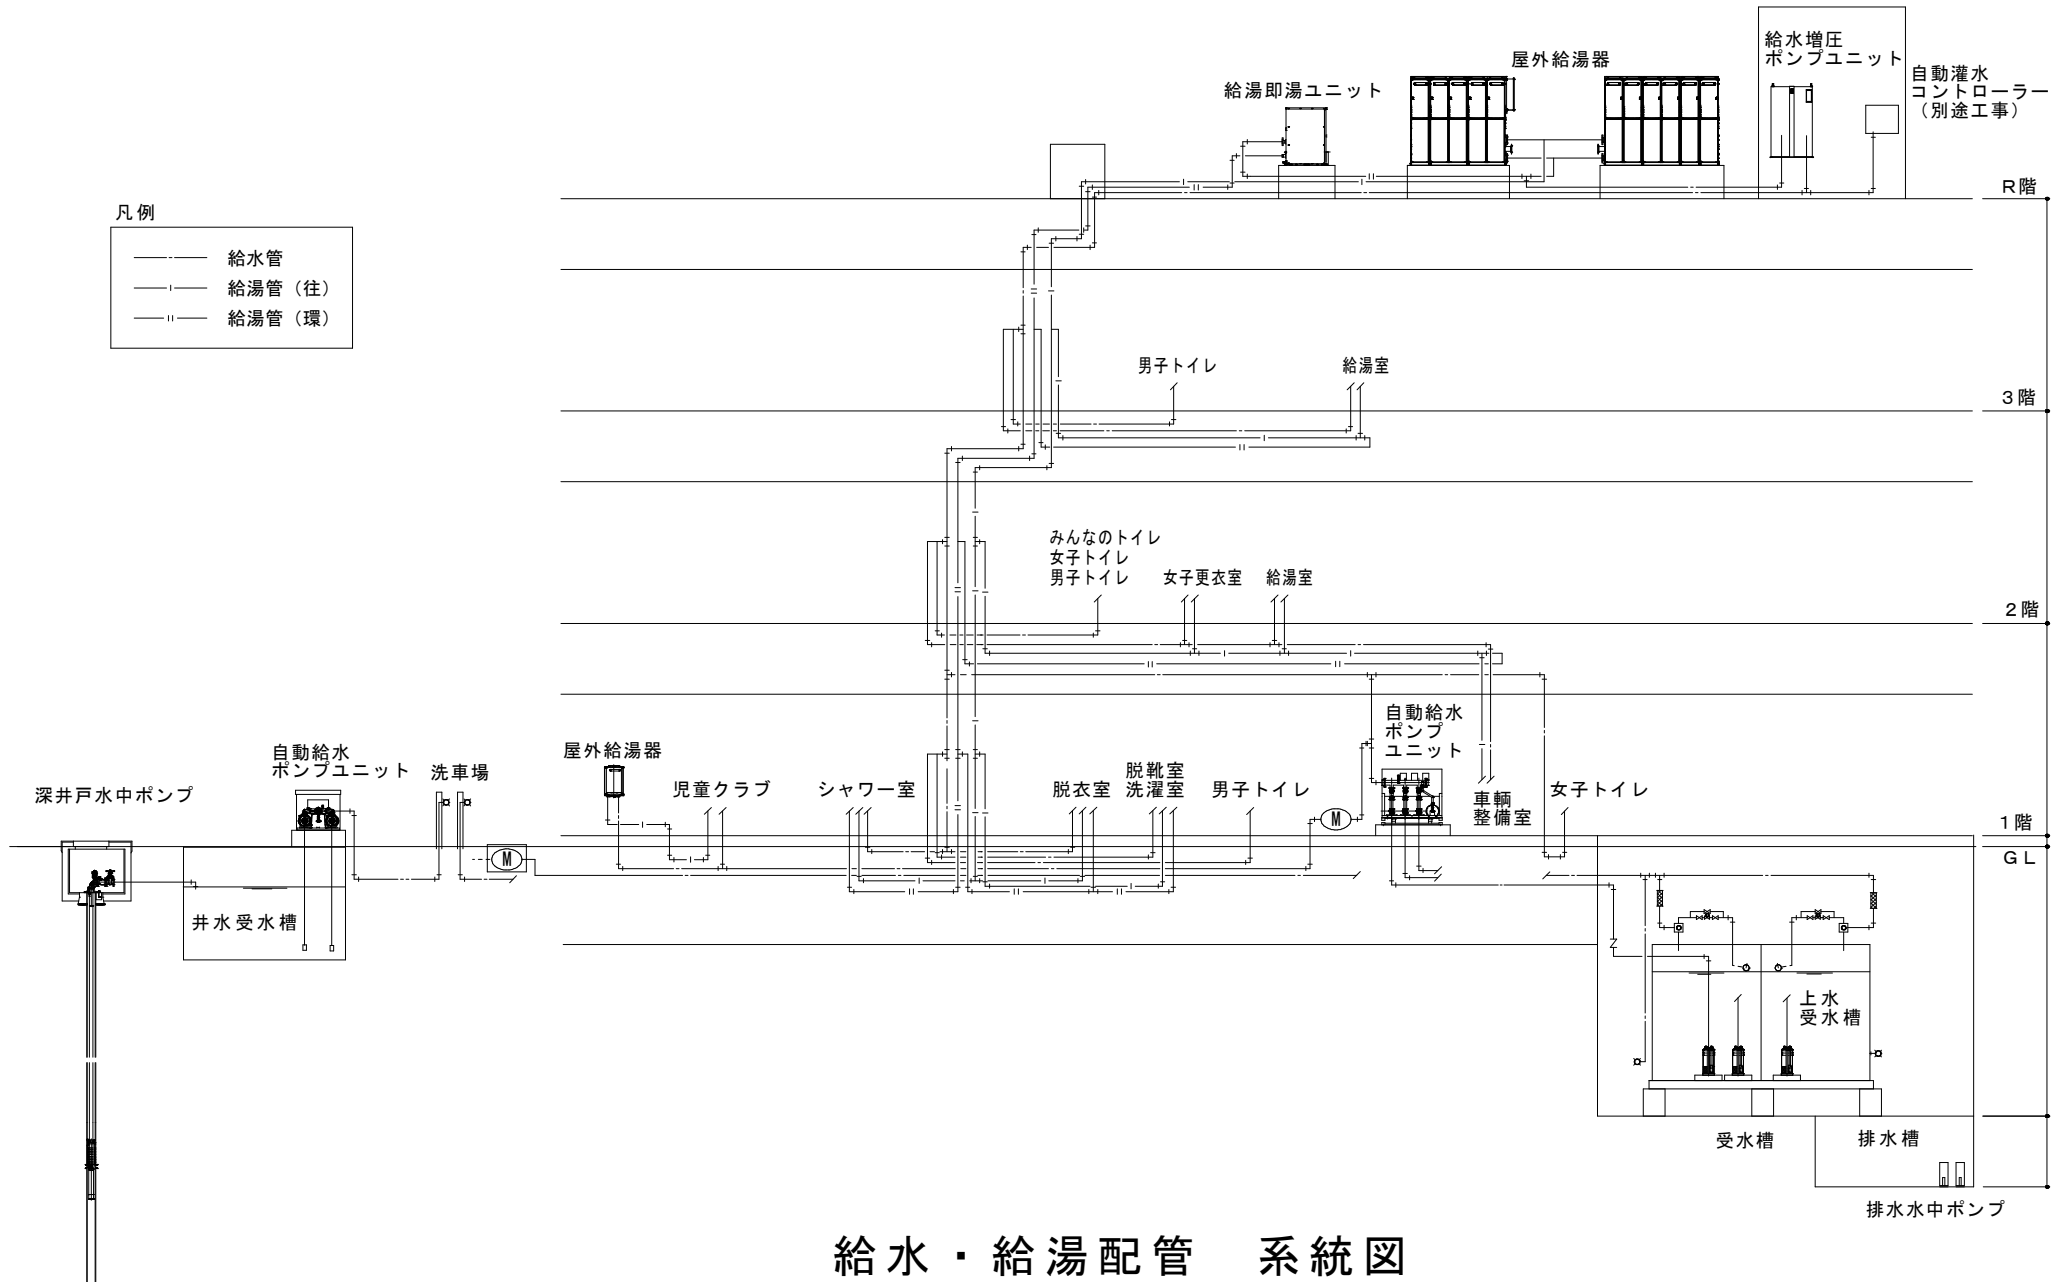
給水増圧
ポンプユニット

屋外給湯器

自動灌水
コントローラー
（別途工事）

給湯即湯ユニット

R階

凡例
給水管
給湯管（往）
給湯管（環）

男子トイレ

給湯室

3階

みんなのトイレ
女子トイレ
男子トイレ

女子更衣室

給湯室

2階

自動給水
ポンプ
ユニット

自動給水
ポンプユニット

洗車場

屋外給湯器

深井戸水中ポンプ

児童クラブ

シャワー室

脱衣室

脱靴室
洗濯室

男子トイレ

車輌
整備室

女子トイレ

1階

GL

井水受水槽

上水
受水槽

受水槽

排水槽

排水水中ポンプ

給水・給湯配管　系統図